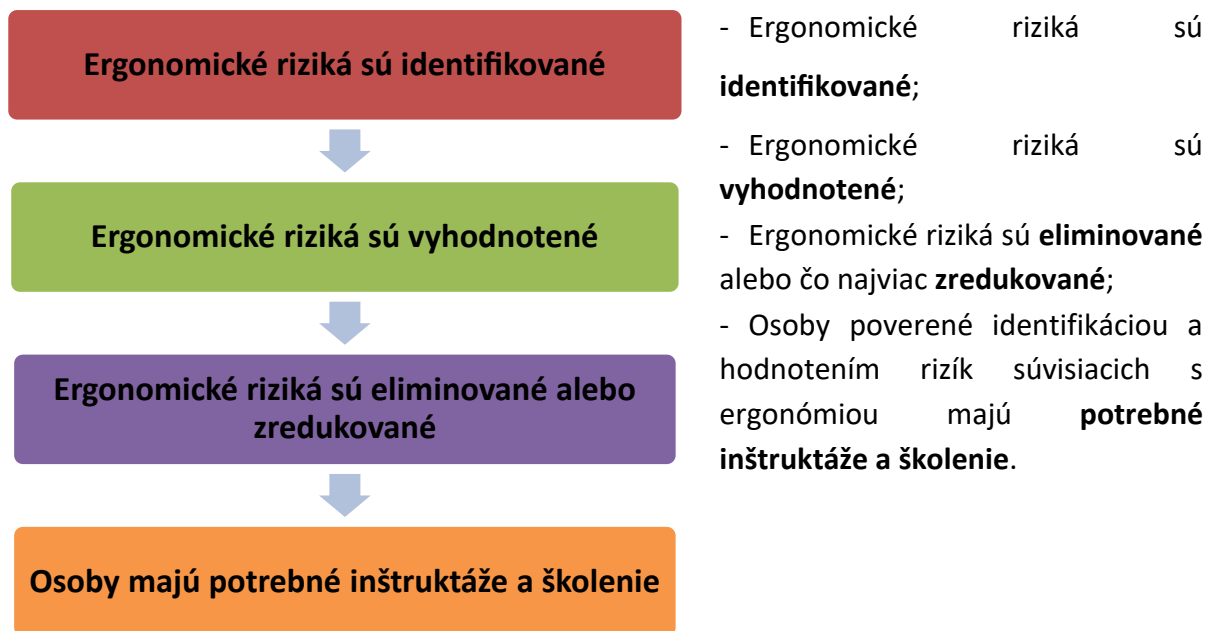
Ergonomické riziká sú identifikované

Ergonomické riziká sú vyhodnotené

Ergonomické riziká sú eliminované alebo zredukované

Osoby majú potrebné inštruktáže a školenie

- Ergonomické riziká sú identifikované;

- Ergonomické riziká sú vyhodnotené;

- Ergonomické riziká sú eliminované alebo čo najviac zredukované;

- Osoby poverené identifikáciou a hodnotením rizík súvisiacich s ergonómiou majú potrebné inštruktáže a školenie.